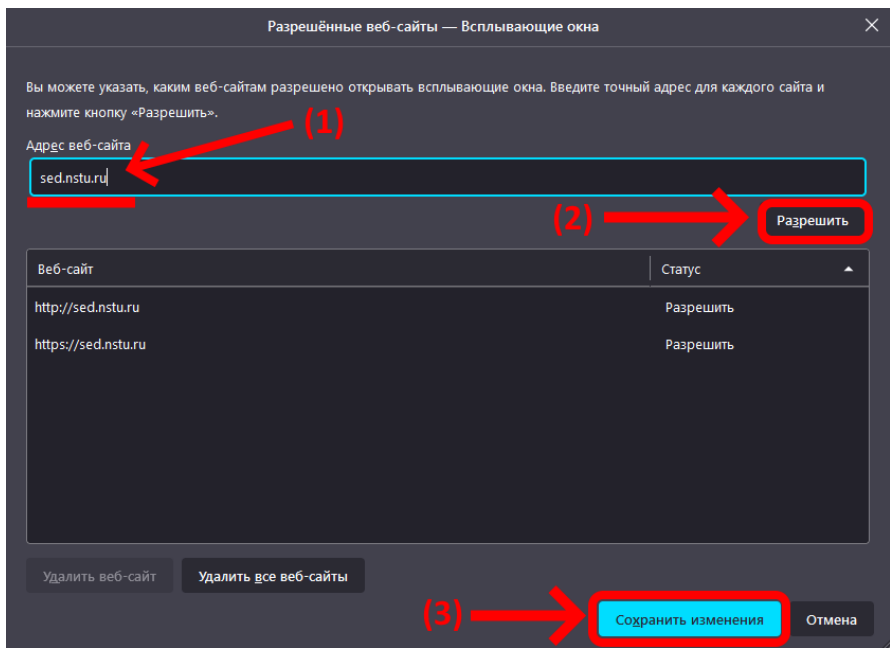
Разрешённые веб-сайты — Всплывающие окна

Вы можете указать, каким веб-сайтам разрешено открывать всплывающие окна. Введите точный адрес для каждого сайта и нажмите кнопку «Разрешить».

(1)

Адрес веб-сайта

sed.nstu.ru

(2)

Разрешить

| Веб-сайт | Статус |
|---|---|
| http://sed.nstu.ru | Разрешить |
| https://sed.nstu.ru | Разрешить |

Удалить веб-сайт

Удалить все веб-сайты

(3)

Сохранить изменения

Отмена